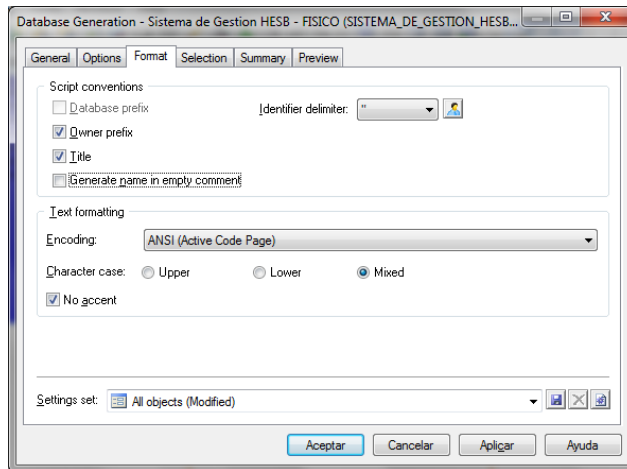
Database Generation - Sistema de Gestion HESB - FISICO (SISTEMA_DE_GESTION_HESB...

General | Options | Format | Selection | Summary | Preview

Script conventions

Database prefix

Identifier delimiter: "

Owner prefix

Title

Generate name in empty comment

Text formatting

Encoding: ANSI (Active Code Page)

Character case: Upper Lower Mixed

No accent

Settings set: All objects (Modified)

Aceptar | Cancelar | Aplicar | Ayuda